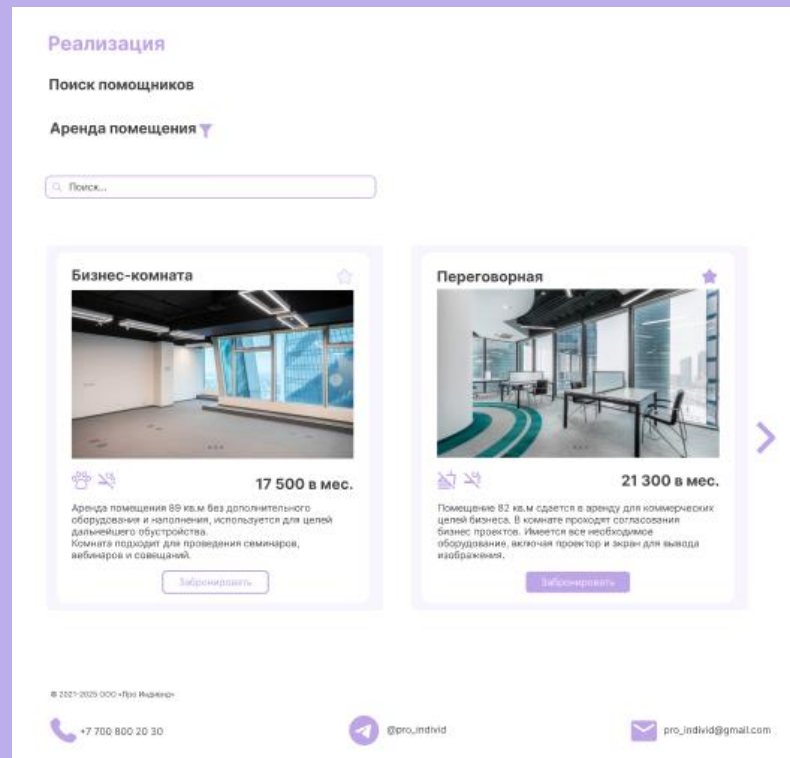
Реализация

Поиск помощников

Аренда помещения

Поиск...

Бизнес-комната

17 500 в мес.

Аренда помещения 89 кв.м без дополнительного оборудования и наполнения, используется для целей дальнейшего обустройства.
Комната подходит для проведения семинаров, вебинаров и совещаний.

Забронировать

Переговорная

21 300 в мес.

Помещение 82 кв.м сдается в аренду для коммерческих целей бизнеса. В комнате проходят согласования бизнес проектов. Имеется все необходимое оборудование, включая проектор и экран для вывода изображения.

Забронировать

© 2021-2025 ООО «Про Индивид»

+7 700 800 20 30

@pro_individ

pro_individ@gmail.com